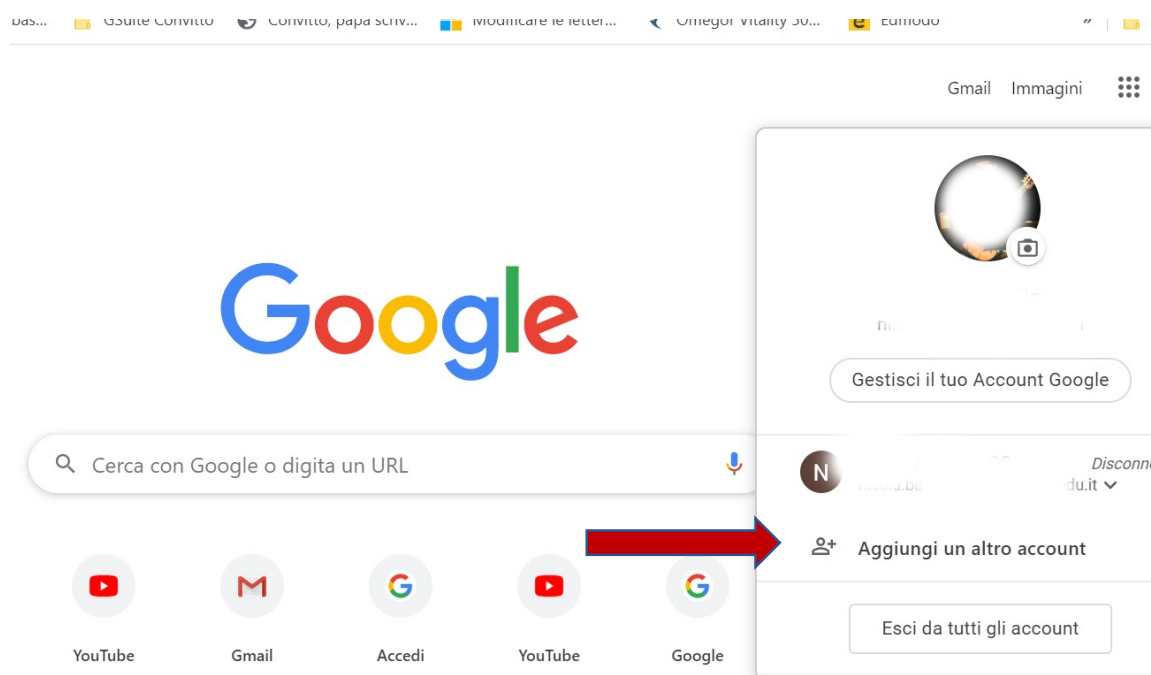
bas... GSuite Convitto Convitto, papa scriv... Modificare le letter... Omegor Vitality 50... Edmodo »

Gmail Immagini

Google

Cerca con Google o digita un URL

YouTube Gmail Accedi YouTube Google

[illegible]

Gestisci il tuo Account Google

N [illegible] Disconn
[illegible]du.it

Aggiungi un altro account

Esci da tutti gli account